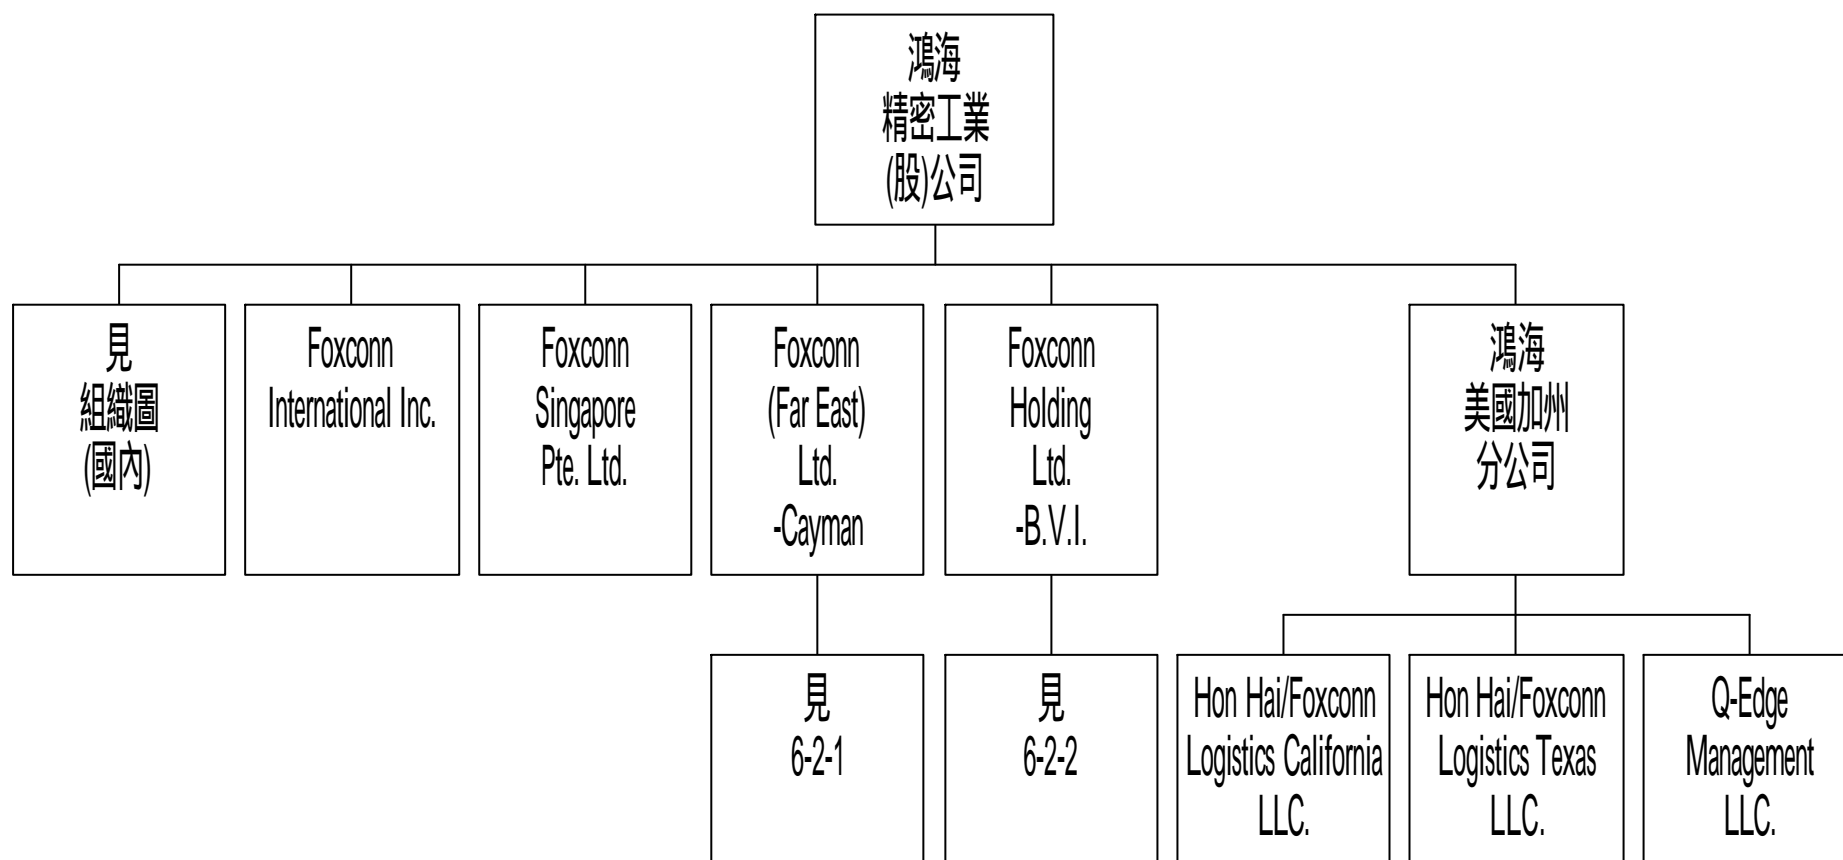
鴻海
精密工業
(股)公司

見
組織圖
(國內)

Foxconn
International Inc.

Foxconn
Singapore
Pte. Ltd.

Foxconn
(Far East)
Ltd.
-Cayman

Foxconn
Holding
Ltd.
-B.V.I.

鴻海
美國加州
分公司

見
6-2-1

見
6-2-2

Hon Hai/Foxconn
Logistics California
LLC.

Hon Hai/Foxconn
Logistics Texas
LLC.

Q-Edge
Management
LLC.